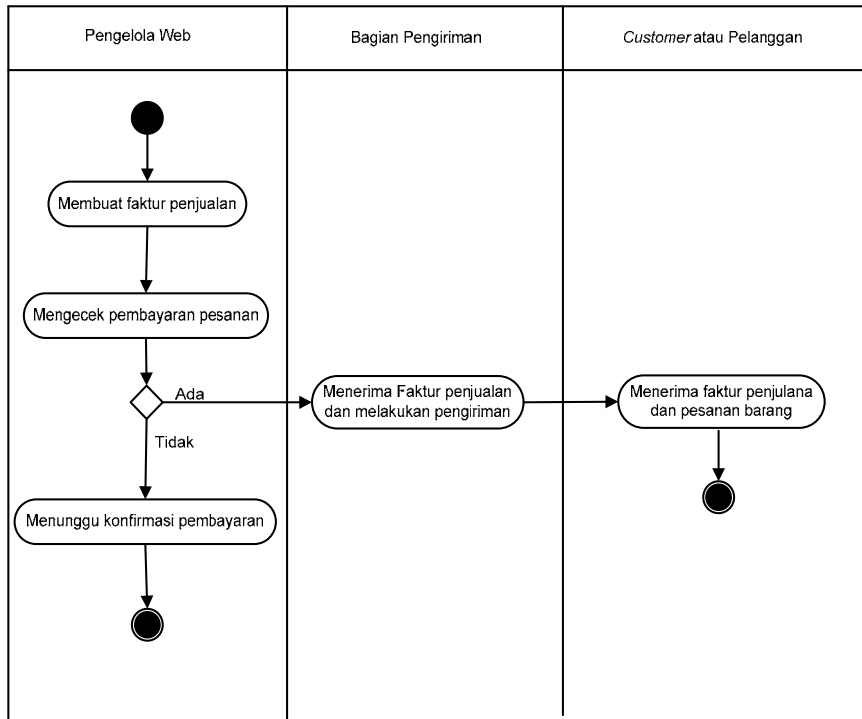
Pengelola Web

Bagian Pengiriman

Customer atau Pelanggan

Membuat faktur penjualan

Mengecek pembayaran pesanan

Ada

Tidak

Menerima Faktur penjualan dan melakukan pengiriman

Menerima faktur penjulana dan pesanan barang

Menunggu konfirmasi pembayaran